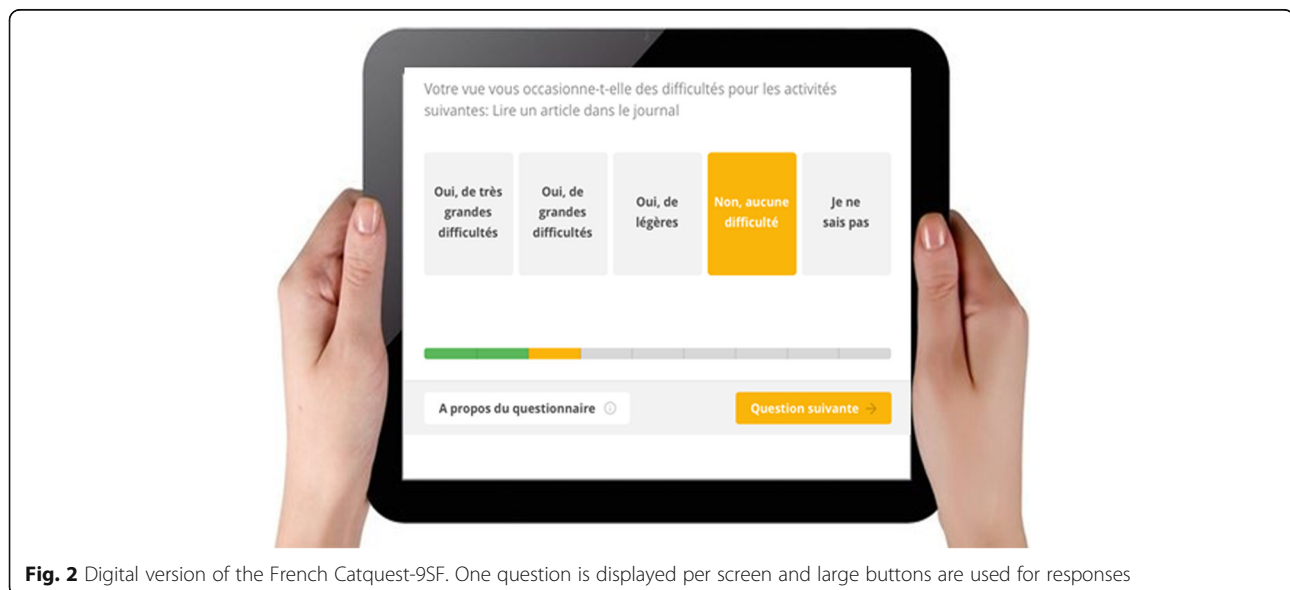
Votre vue vous occasionne-t-elle des difficultés pour les activités suivantes: Lire un article dans le journal

Oui, de très grandes difficultés

Oui, de grandes difficultés

Oui, de légères

Non, aucune difficulté

Je ne sais pas

A propos du questionnaire

Question suivante

**Fig. 2** Digital version of the French Catquest-9SF. One question is displayed per screen and large buttons are used for responses